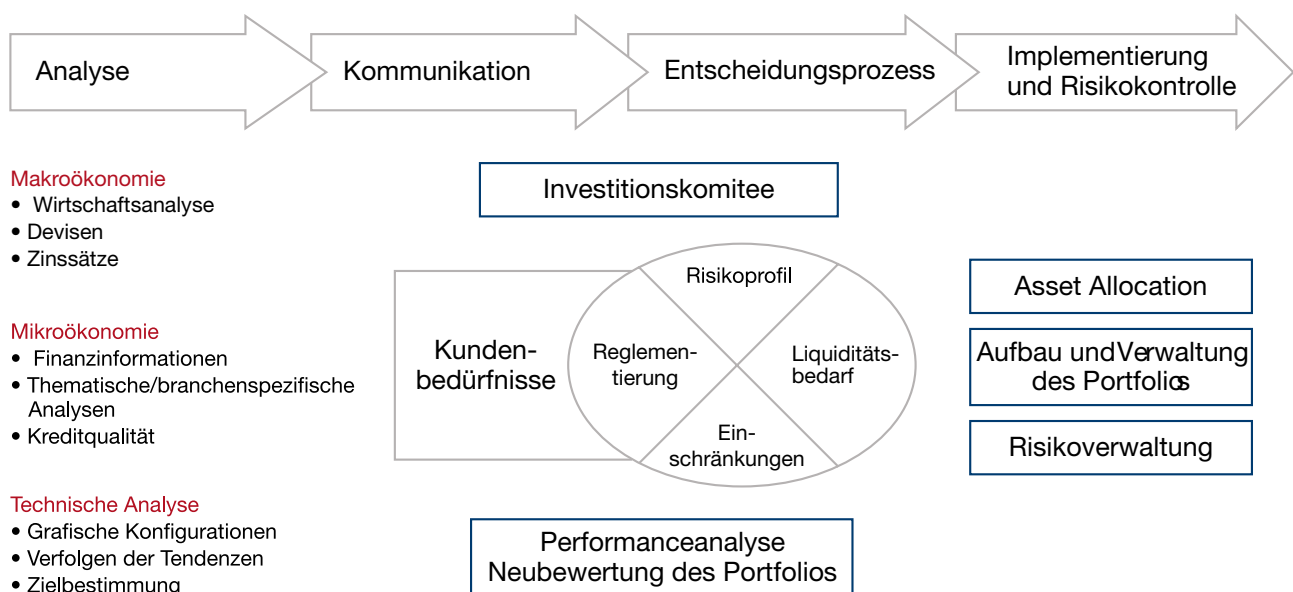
Analyse

Kommunikation

Entscheidungsprozess

Implementierung und Risikokontrolle

Makroökonomie
• Wirtschaftsanalyse
• Devisen
• Zinssätze

Mikroökonomie
• Finanzinformationen
• Thematische/branchenspezifische Analysen
• Kreditqualität

Technische Analyse
• Grafische Konfigurationen
• Verfolgen der Tendenzen
• Zielbestimmung

Investitionskomitee

Kundenbedürfnisse

Risikoprofil

Reglementierung

Liquiditätsbedarf

Einschränkungen

Performanceanalyse
Neubewertung des Portfolios

Asset Allocation

Aufbau undVerwaltung des Portfolios

Risikoverwaltung